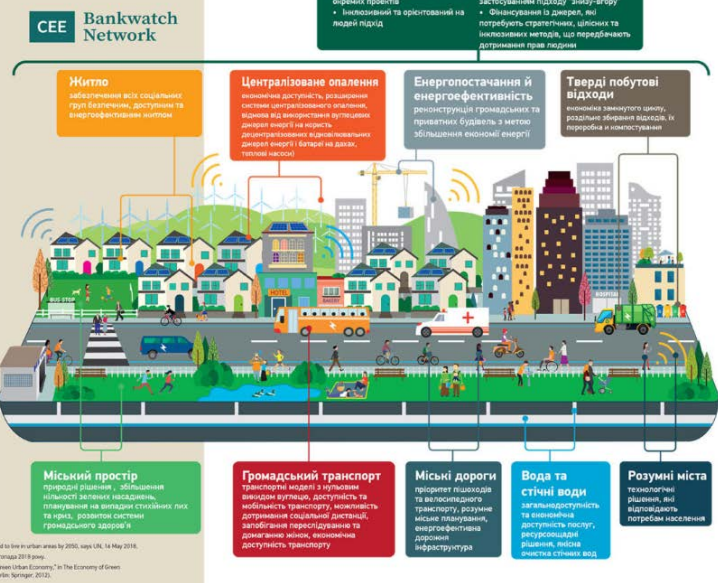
CEE Bankwatch Network

окремих проектів
• Інклюзивний та орієнтований на людей підхід

застосуванням підходу "знизу-вгору"
• Фінансування із джерел, які потребують стратегічних, цілісних та інклюзивних методів, що передбачають дотримання прав людини

Житло
забезпечення всіх соціальних груп безпечним, доступним та енергоефективним житлом

Централізоване опалення
економічна доступність, розширення системи централізованого опалення, відмова від використання вугільних джерел енергії на користь децентралізованих відновлювальних джерел енергії (батареї на дахах, теплові насоси)

Енергопостачання й енергоефективність
реконструкція громадських та приватних будівель з метою збільшення економії енергії

Тверді побутові відходи
економіка замкнутого циклу, роздільне збирання відходів, їх переробка й компостування

BUS STOP
HOTEL
BAKERY
HOSPITAL

Міський простір
природні рішення, збільшення кількості зелених насаджень, планування на випадки стихійних лих та криз, розвиток системи громадського здоров'я

Громадський транспорт
транспортні моделі з нульовим викидом вуглецю, доступність та мобільність транспорту, можливість дотримання соціальної дистанції, запобігання переслідуванню та домаганню жінок, економічна доступність транспорту

Міські дороги
пріоритет пішоходів та велосипедного транспорту, розумне міське планування, енергоефективна дорожня інфраструктура

Вода та стічні води
загальнодоступність та економічна доступність послуг, ресурсозащадні рішення, якісна очистка стічних вод

Розумні міста
технологічні рішення, які відповідають потребам населення

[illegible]d to live in urban areas by 2050, says UN, 16 May 2018,
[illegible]ода 2018 року.
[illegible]reen Urban Economy," in The Economy of Green
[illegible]rlin: Springer, 2012).